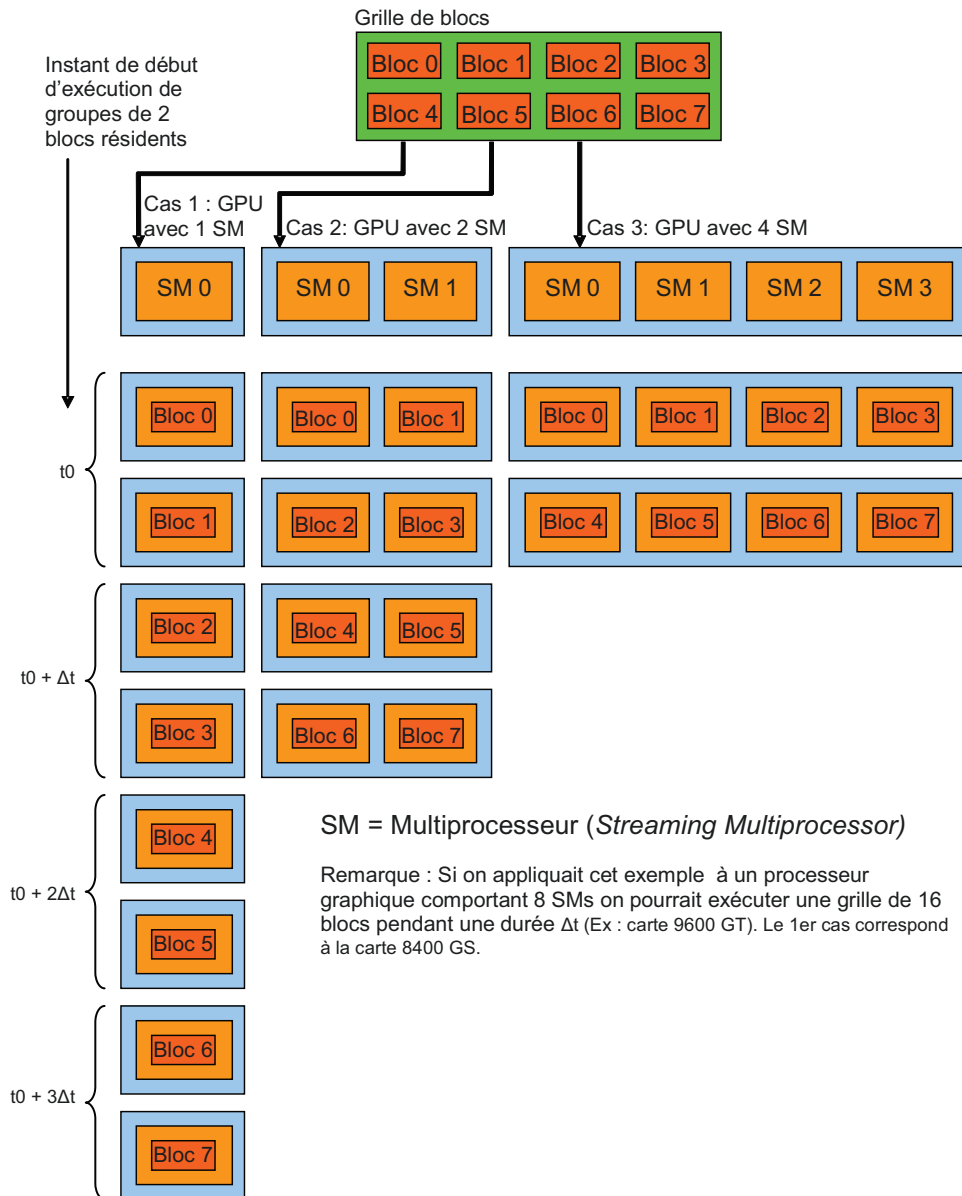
Grille de blocs

Bloc 0 Bloc 1 Bloc 2 Bloc 3

Bloc 4 Bloc 5 Bloc 6 Bloc 7

Instant de début d'exécution de groupes de 2 blocs résidents

Cas 1 : GPU avec 1 SM

Cas 2: GPU avec 2 SM

Cas 3: GPU avec 4 SM

SM 0

SM 0 SM 1

SM 0 SM 1 SM 2 SM 3

t0

Bloc 0

Bloc 0 Bloc 1

Bloc 0 Bloc 1 Bloc 2 Bloc 3

Bloc 1

Bloc 2 Bloc 3

Bloc 4 Bloc 5 Bloc 6 Bloc 7

t0 + Δt

Bloc 2

Bloc 4 Bloc 5

Bloc 3

Bloc 6 Bloc 7

t0 + 2Δt

Bloc 4

Bloc 5

t0 + 3Δt

Bloc 6

Bloc 7

SM = Multiprocesseur (*Streaming Multiprocessor)*

Remarque : Si on appliquait cet exemple à un processeur graphique comportant 8 SMs on pourrait exécuter une grille de 16 blocs pendant une durée Δt (Ex : carte 9600 GT). Le 1er cas correspond à la carte 8400 GS.